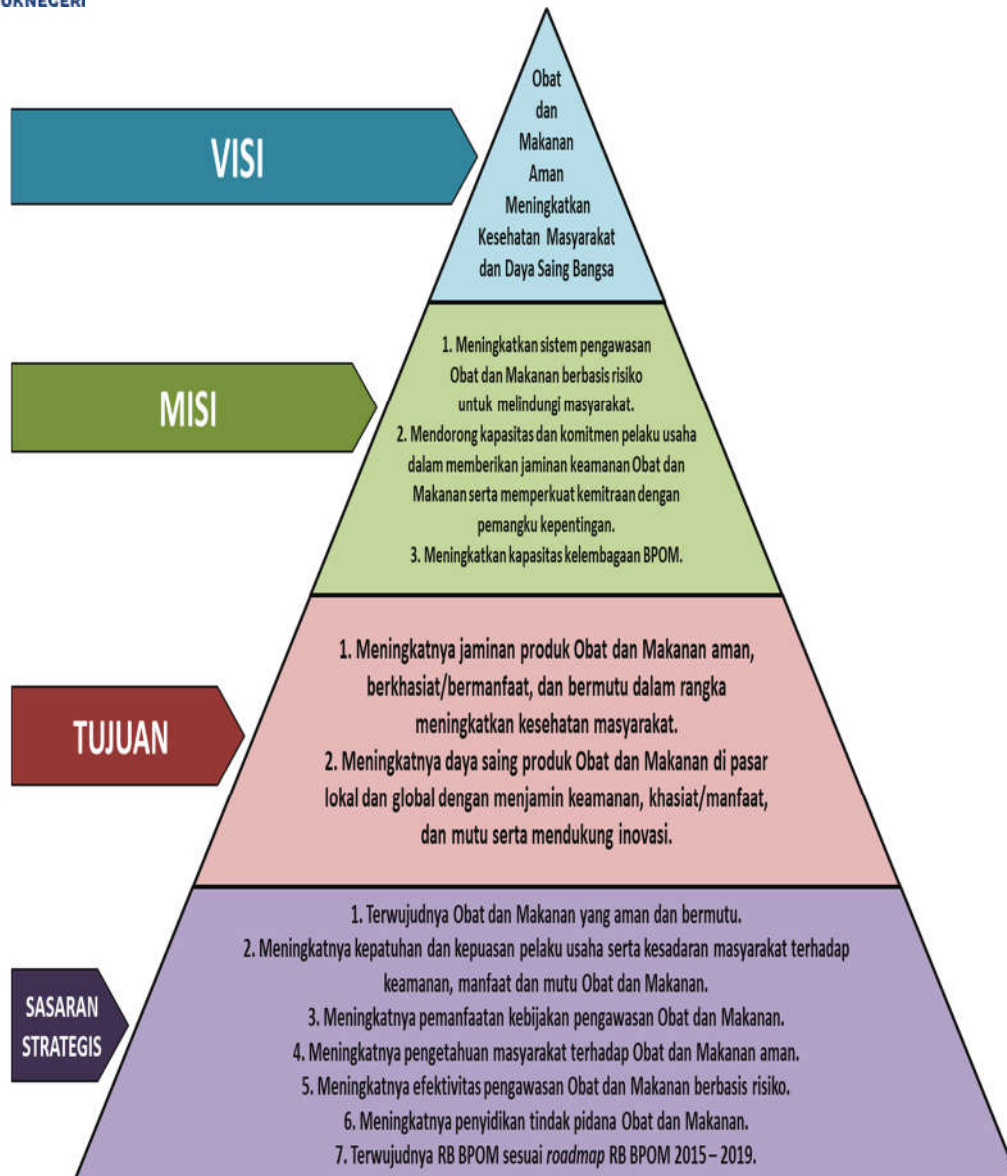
UKNEGERI

VISI

Obat dan Makanan Aman Meningkatkan Kesehatan Masyarakat dan Daya Saing Bangsa

MISI

1. Meningkatkan sistem pengawasan Obat dan Makanan berbasis risiko untuk melindungi masyarakat.
2. Mendorong kapasitas dan komitmen pelaku usaha dalam memberikan jaminan keamanan Obat dan Makanan serta memperkuat kemitraan dengan pemangku kepentingan.
3. Meningkatkan kapasitas kelembagaan BPOM.

TUJUAN

1. Meningkatnya jaminan produk Obat dan Makanan aman, berkhasiat/bermanfaat, dan bermutu dalam rangka meningkatkan kesehatan masyarakat.
2. Meningkatnya daya saing produk Obat dan Makanan di pasar lokal dan global dengan menjamin keamanan, khasiat/manfaat, dan mutu serta mendukung inovasi.

SASARAN STRATEGIS

1. Terwujudnya Obat dan Makanan yang aman dan bermutu.
2. Meningkatnya kepatuhan dan kepuasan pelaku usaha serta kesadaran masyarakat terhadap keamanan, manfaat dan mutu Obat dan Makanan.
3. Meningkatnya pemanfaatan kebijakan pengawasan Obat dan Makanan.
4. Meningkatnya pengetahuan masyarakat terhadap Obat dan Makanan aman.
5. Meningkatnya efektivitas pengawasan Obat dan Makanan berbasis risiko.
6. Meningkatnya penyidikan tindak pidana Obat dan Makanan.
7. Terwujudnya RB BPOM sesuai roadmap RB BPOM 2015 – 2019.